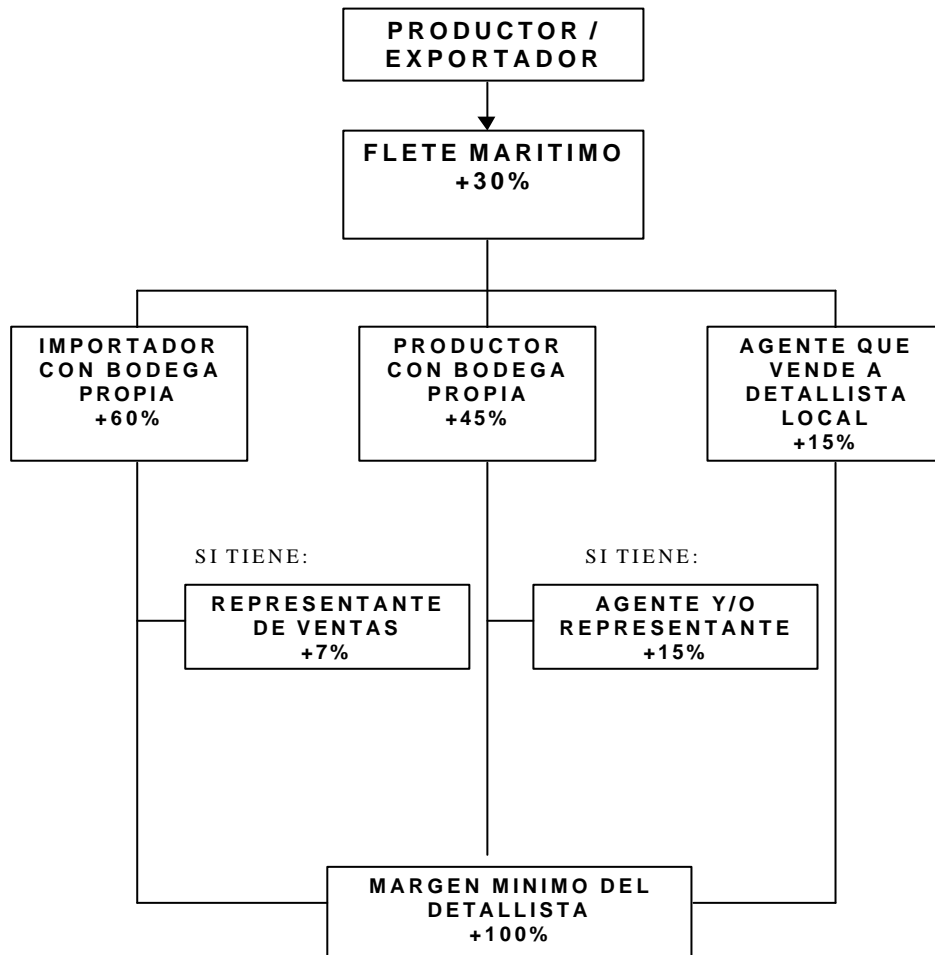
PRODUCTOR / EXPORTADOR

FLETE MARITIMO
+30%

IMPORTADOR CON BODEGA PROPIA
+60%

PRODUCTOR CON BODEGA PROPIA
+45%

AGENTE QUE VENDE A DETALLISTA LOCAL
+15%

SI TIENE:

REPRESENTANTE DE VENTAS
+7%

SI TIENE:

AGENTE Y/O REPRESENTANTE
+15%

MARGEN MINIMO DEL DETALLISTA
+100%